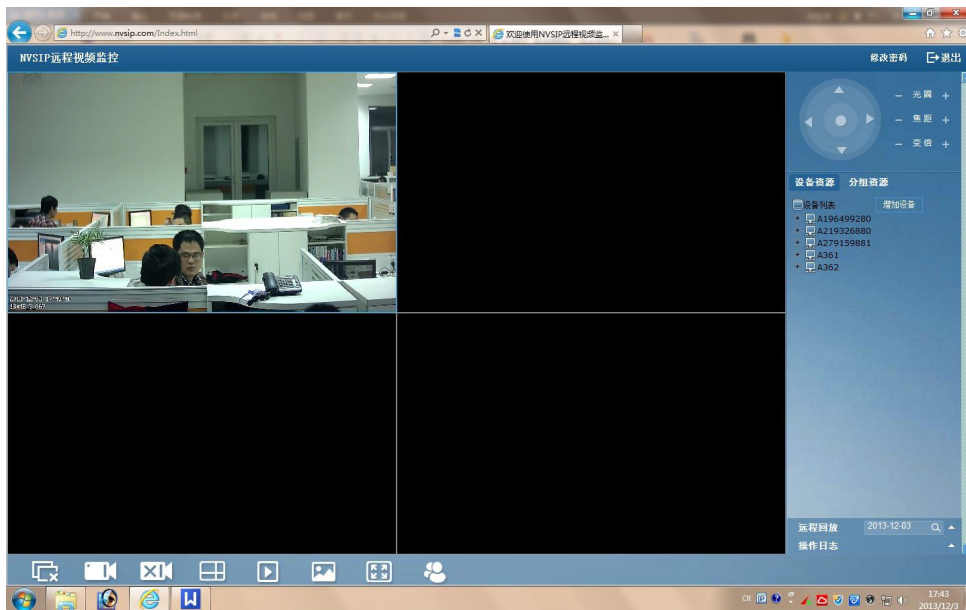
http://www.nvsip.com/Index.html

欢迎使用NVSIP远程视频监...

NVSIP远程视频监控

修改密码

退出

光圈

焦距

变倍

设备资源

分组资源

设备列表

增加设备

A196499280

A219326880

A279159881

A361

A362

远程回放

2013-12-03

操作日志

17:43

2013/12/3